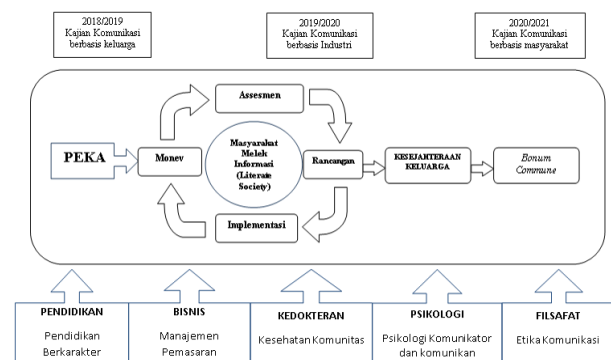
2018/2019
Kajian Komunikasi berbasis keluarga

2019/2020
Kajian Komunikasi berbasis Industri

2020/2021
Kajian Komunikasi berbasis masyarakat

Assesmen

PEKA

Monev

Masyarakat Melek Informasi (Literate Society)

Rancangan

KESEJAHTERAAN KELUARGA

Bonum Commune

Implementasi

PENDIDIKAN
Pendidikan Berkarakter

BISNIS
Manajemen Pemasaran

KEDOKTERAN
Kesehatan Komunitas

PSIKOLOGI
Psikologi Komunikator dan komunikan

FILSAFAT
Etika Komunikasi